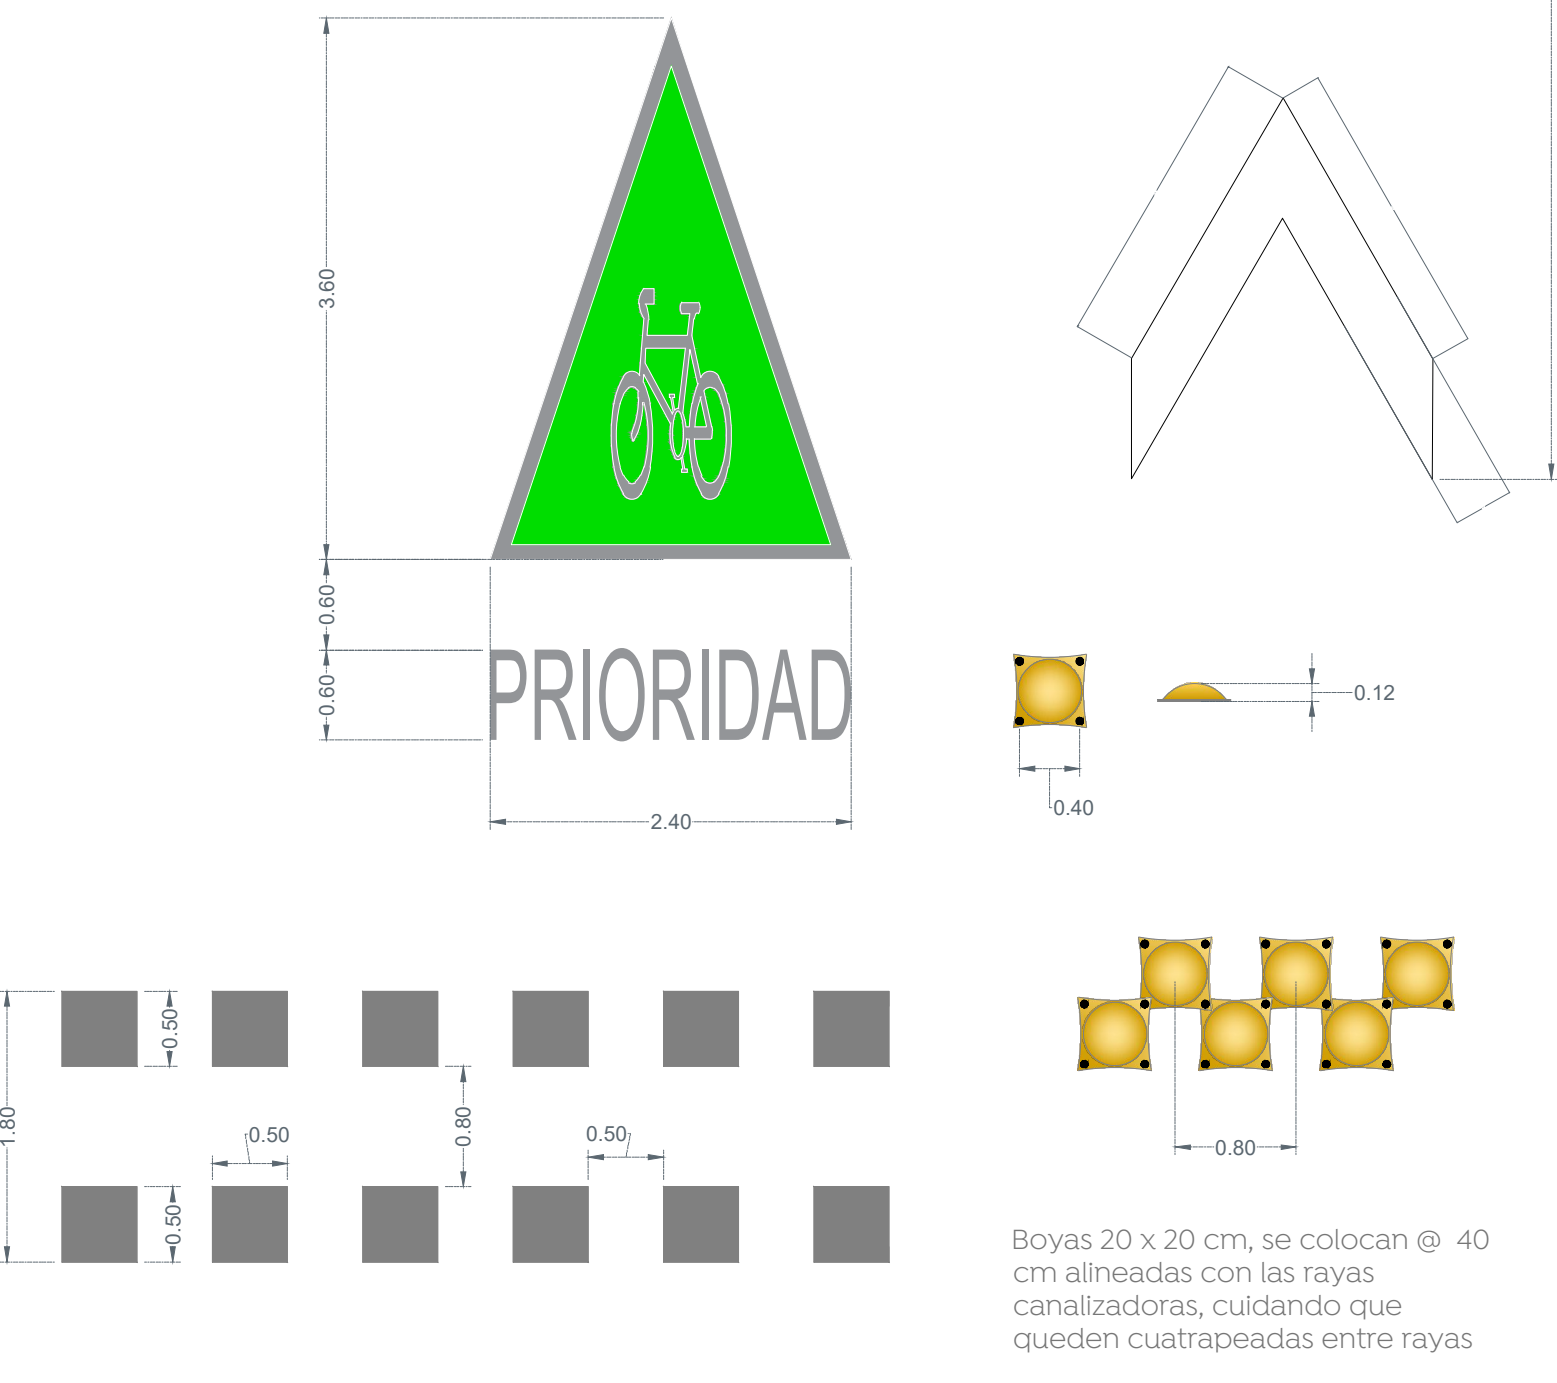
3.60

0.60

0.60

PRIORIDAD

2.40

0.12

0.40

0.50

1.80

0.50

0.80

0.50

0.50

0.80

Boyas 20 x 20 cm, se colocan @ 40 cm alineadas con las rayas canalizadoras, cuidando que queden cuatrapeadas entre rayas